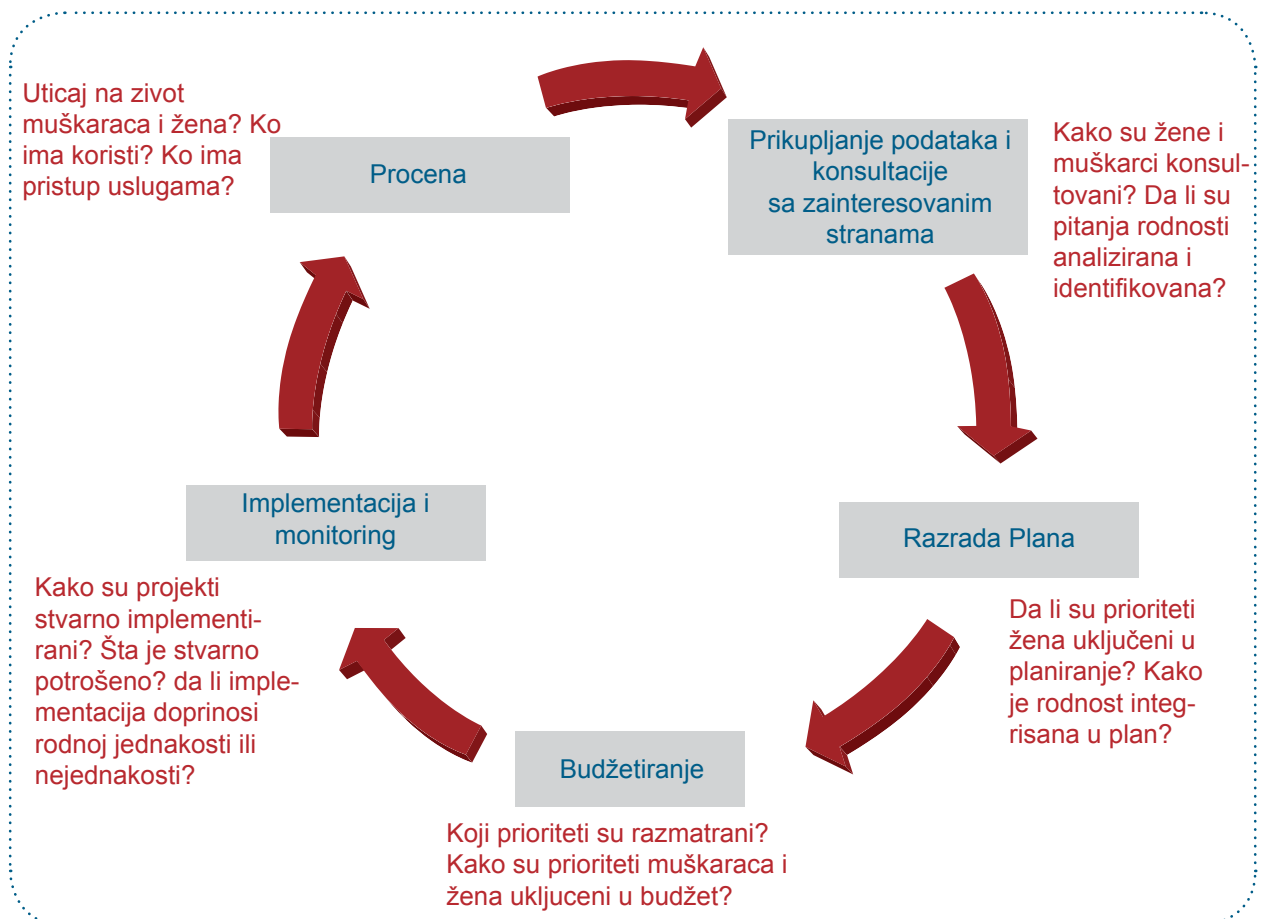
Uticaj na zivot muškaraca i žena? Ko ima koristi? Ko ima pristup uslugama?

Procena

Prikupljanje podataka i konsultacije sa zainteresovanim stranama

Kako su žene i muškarci konsultovani? Da li su pitanja rodnosti analizirana i identifikovana?

Razrada Plana

Da li su prioriteti žena uključeni u planiranje? Kako je rodnost integrisana u plan?

Budžetiranje

Koji prioriteti su razmatrani? Kako su prioriteti muškaraca i žena ukljuceni u budžet?

Implementacija i monitoring

Kako su projekti stvarno implementirani? Šta je stvarno potrošeno? da li implementacija doprinosi rodnoj jednakosti ili nejednakosti?